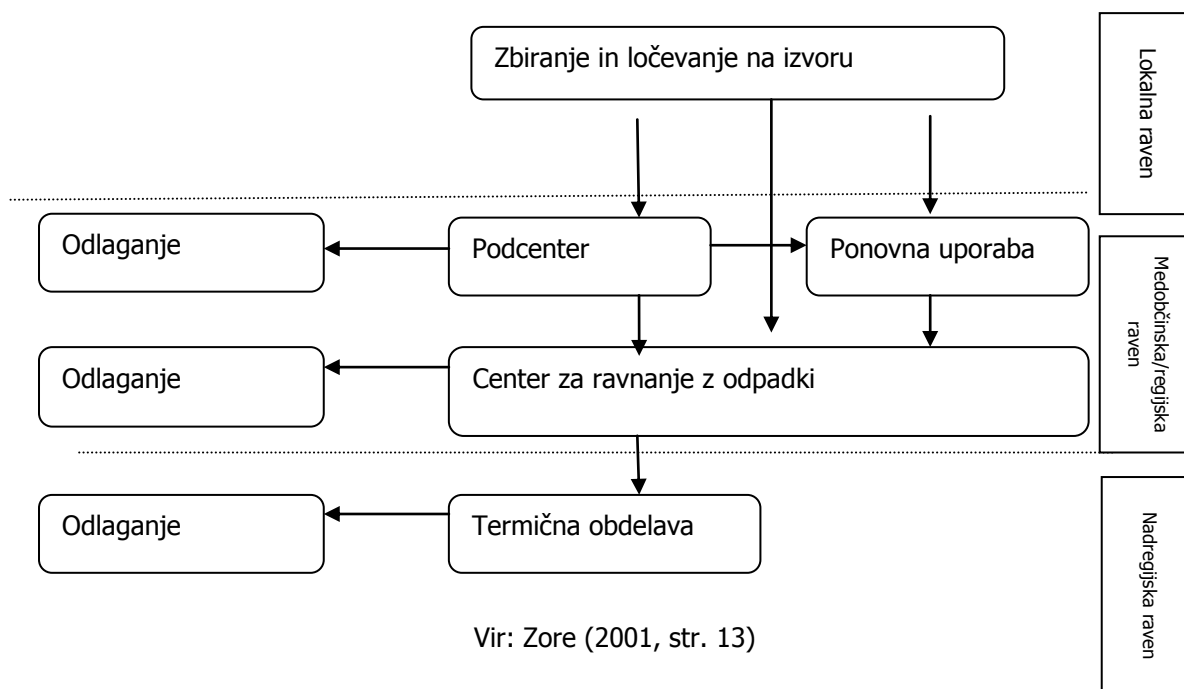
Zbiranje in ločevanje na izvoru

Lokalna raven

Odlaganje

Podcenter

Ponovna uporaba

Medobčinska/regijska raven

Odlaganje

Center za ravnanje z odpadki

Odlaganje

Termična obdelava

Nadregijska raven

Vir: Zore (2001, str. 13)